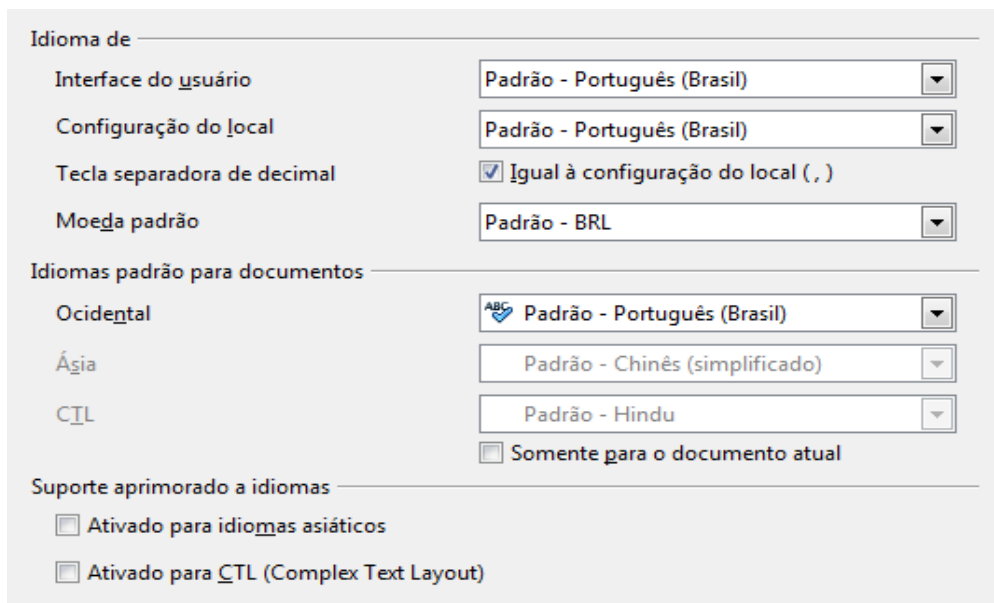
Idioma de

Interface do usuário | Padrão - Português (Brasil)

Configuração do local | Padrão - Português (Brasil)

Tecla separadora de decimal | Igual à configuração do local ( , )

Moeda padrão | Padrão - BRL

Idiomas padrão para documentos

Ocidental | ABC Padrão - Português (Brasil)

Ásia | Padrão - Chinês (simplificado)

CTL | Padrão - Hindu

Somente para o documento atual

Suporte aprimorado a idiomas

Ativado para idiomas asiáticos

Ativado para CTL (Complex Text Layout)